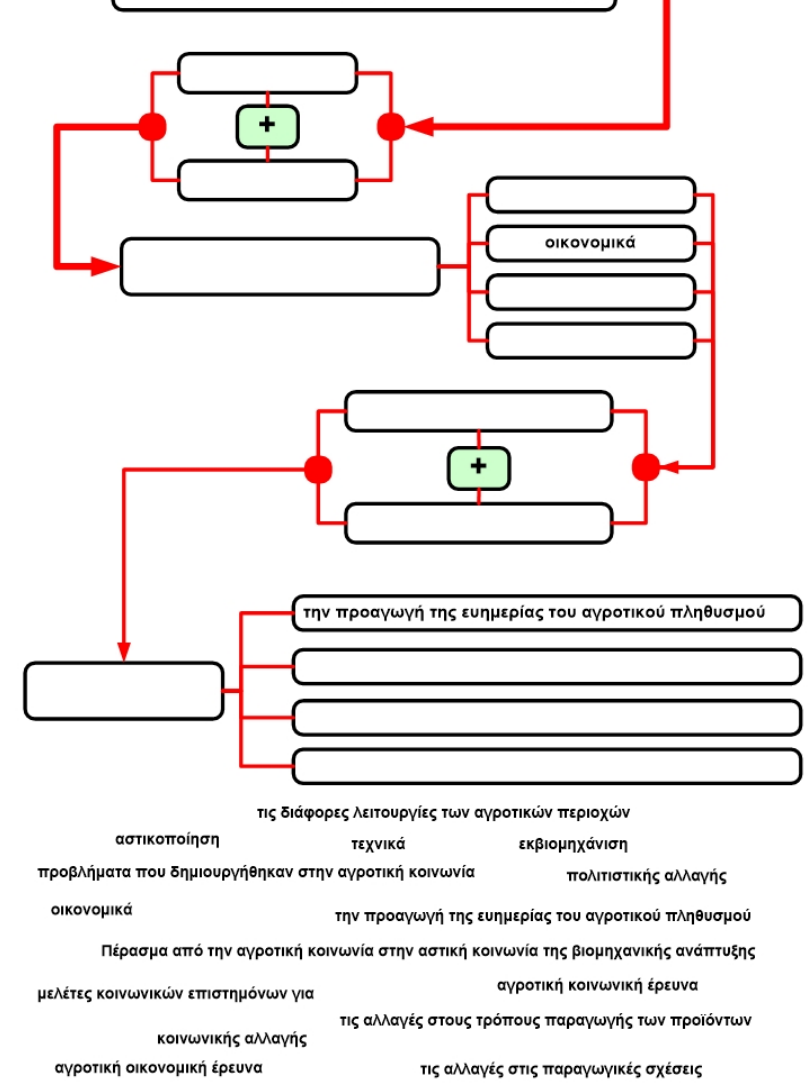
οικονομικά

την προαγωγή της ευημερίας του αγροτικού πληθυσμού

τις διάφορες λειτουργίες των αγροτικών περιοχών

αστικοποίηση

τεχνικά

εκβιομηχάνιση

προβλήματα που δημιουργήθηκαν στην αγροτική κοινωνία

πολιτιστικής αλλαγής

οικονομικά

την προαγωγή της ευημερίας του αγροτικού πληθυσμού

Πέρασμα από την αγροτική κοινωνία στην αστική κοινωνία της βιομηχανικής ανάπτυξης

μελέτες κοινωνικών επιστημόνων για

αγροτική κοινωνική έρευνα

τις αλλαγές στους τρόπους παραγωγής των προϊόντων

κοινωνικής αλλαγής

αγροτική οικονομική έρευνα

τις αλλαγές στις παραγωγικές σχέσεις